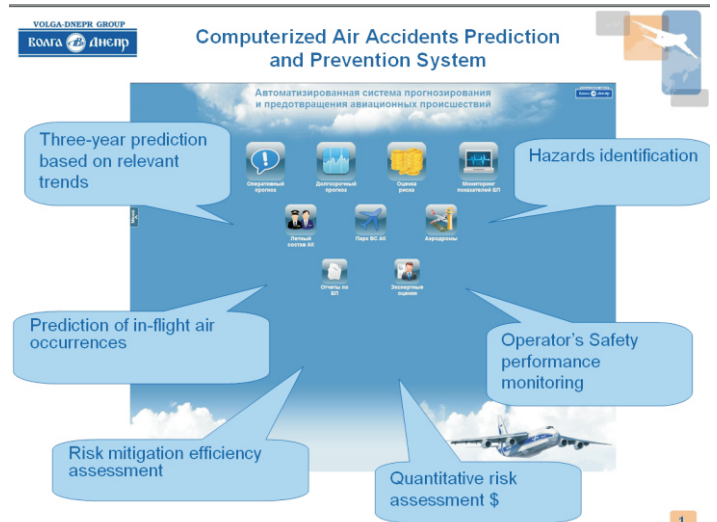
VOLGA-DNEPR GROUP
Волга Днепр

Computerized Air Accidents Prediction and Prevention System

Автоматизированная система прогнозирования и предотвращения авиационных происшествий

Three-year prediction based on relevant trends

Hazards identification

Оперативный прогноз

Долгосрочный прогноз

Оценка риска

Мониторинг показателей БП

Летный состав АК

Парк ВС АК

Аэродромы

Отчеты по БП

Экспертные оценки

Prediction of in-flight air occurrences

Operator's Safety performance monitoring

Risk mitigation efficiency assessment

Quantitative risk assessment $

1